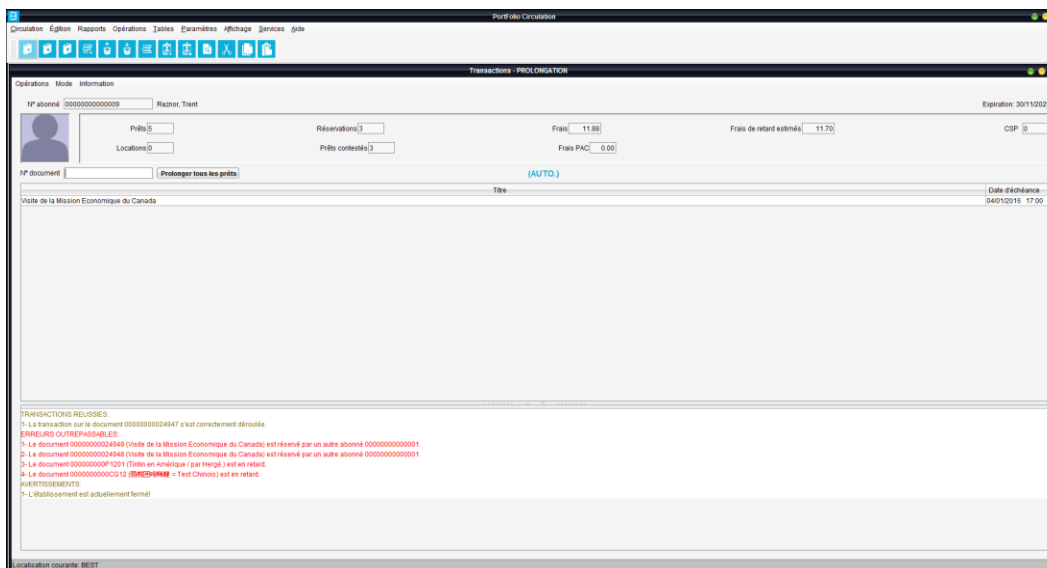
PortFolio Circulation

Circulation Édition Rapports Opérations Tables Paramètres Affichage Services Aide

Transactions - PROLONGATION

Opérations Mode Information

N° abonné 00000000000009 Reznor, Trent

Expiration: 30/11/202

Prêts 5
Réservations 3
Frais 11.88
Frais de retard estimés 11.70
CSP 0
Locations 0
Prêts contestés 3
Frais PAC 0.00

N° document
Prolonger tous les prêts
(AUTO.)

| Titre | Date d'échéance |
|---|---|
| Visite de la Mission Economique du Canada | 04/01/2016 17:00 |

TRANSACTIONS REUSSIES:
1- La transaction sur le document 00000000024947 s'est correctement déroulée.
ERREURS OUTREPASSABLES:
1- Le document 00000000024949 (Visite de la Mission Economique du Canada) est réservé par un autre abonné 00000000000001.
2- Le document 00000000024948 (Visite de la Mission Economique du Canada) est réservé par un autre abonné 00000000000001.
3- Le document 000000000P1201 (Tintin en Amérique / par Hergé.) est en retard.
4- Le document 0000000000CG12 ([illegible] = Test Chinois) est en retard.
AVERTISSEMENTS:
1- L'établissement est actuellement fermé!

Localisation courante: BEST